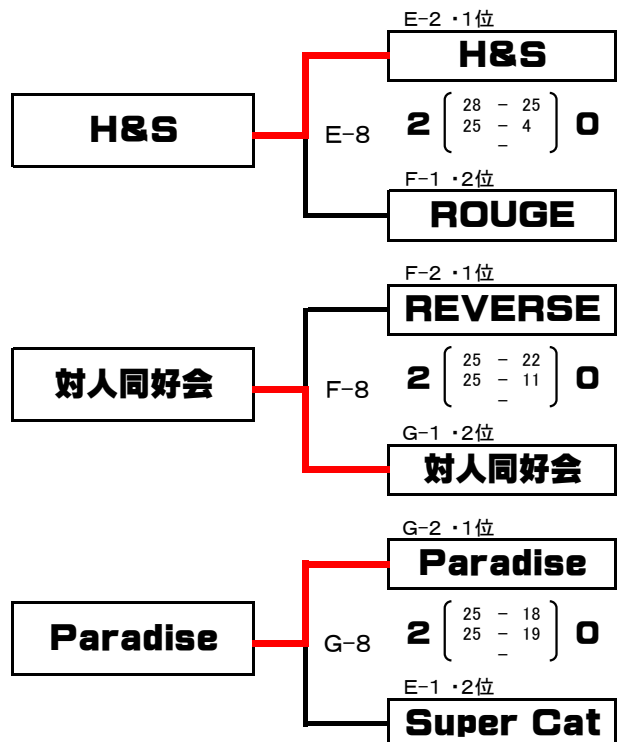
H&S

E-2 ・1位
H&S

E-8

2
28 − 25
25 − 4
−
0

F-1 ・2位
ROUGE

対人同好会

F-2 ・1位
REVERSE

F-8

2
25 − 22
25 − 11
−
0

G-1 ・2位
対人同好会

Paradise

G-2 ・1位
Paradise

G-8

2
25 − 18
25 − 19
−
0

E-1 ・2位
Super Cat